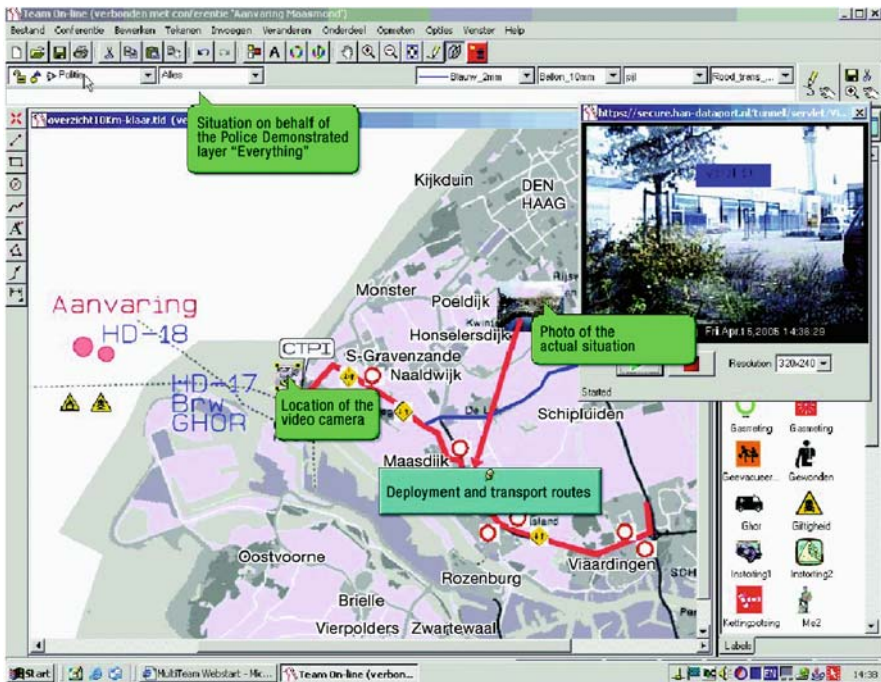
Team On-line (verbonden met conferentie "Aanvaring Maasmond")
Bestand Conferentie Bewerken Tekenen Invoegen Veranderen Onderdeel Opmeten Opties Venster Help
Politie Alles Blauw_2mm Ballon_10mm pijl Rood_trans_

overzicht10Km-klaar.tld (ve

Situation on behalf of the Police Demonstrated layer "Everything"

https://secure.han-dataport.nl/tonnel/servlet/Vi...

Fri Apr 15,2005 14:38:29

Resolution: 320x240

Started

Photo of the actual situation

Kijkduin
DEN HAAG
Rijs
Monster
Poeldijk
Kwint
Honselersdijk
Aanvaring
HD-18
CTPI
S-Gravenzande
Naaldwijk
HD-17
Brw
GHOR
Location of the video camera
De L
Schipluiden
Maasdijk
Deployment and transport routes
Oostvoorne
Rozenburg
Vlaardingen
SCH
Brielle
Vierpolders
Zwartewaal

Gasmeting
Gasmeting
Geevacueer...
Gewonden
Ghor
Giftigheid
Instorting1
Instorting2
Kettingbotsing
Me2
Labels

Start
MultiTeam Webstart - Mic...
Team On-line (verbon...
14:38